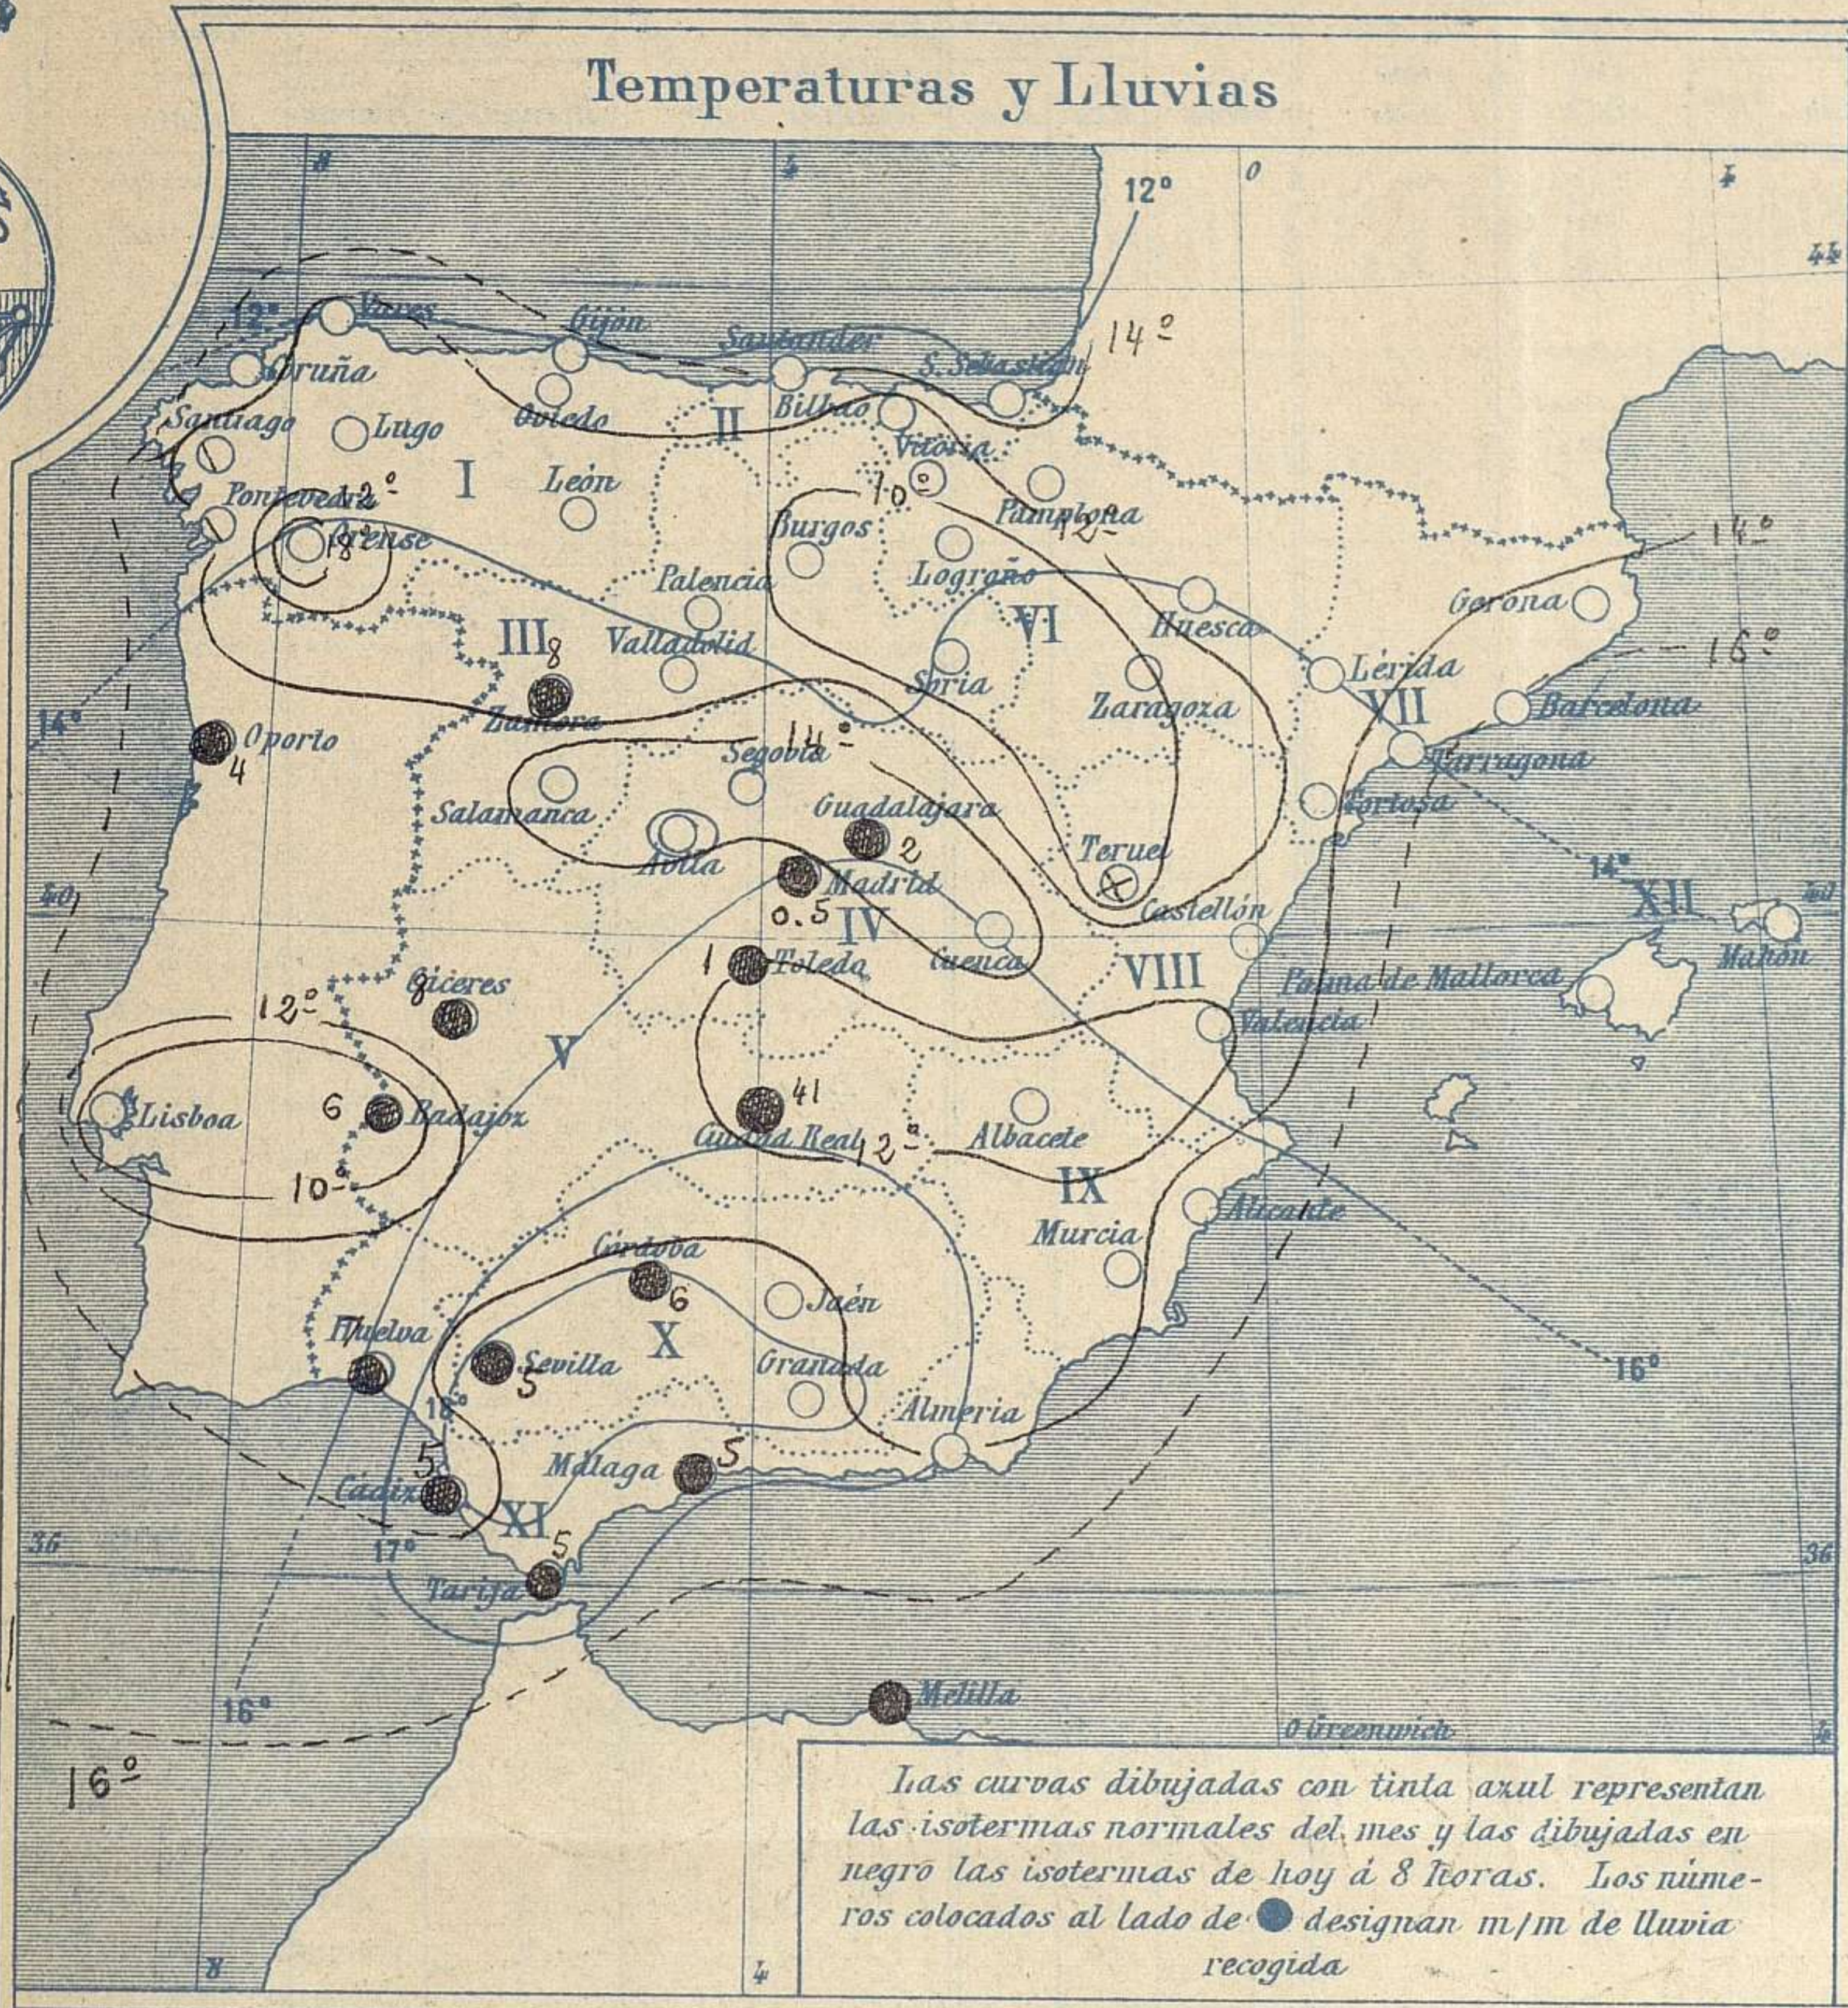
Temperaturas y Lluvias

8
4
0
4
12°
44
12°
Vares
Gijón
Santander
S. Sebastián
14°
Coruña
Bilbao
Santiago
Lugo
Oviedo
II
Vitoria
I
León
10°
Pamplona
Pontevedra
12°
Burgos
12°
Orense
18
Palencia
Logroño
14°
III
8
Valladolid
VI
Huesca
Gerona
Soria
Lérida
16°
14°
Oporto
Zamora
Zaragoza
VII
Barcelona
4
14°
Segovia
Tarragona
Salamanca
Guadalajara
2
Tortosa
Ávila
Teruel
40
Madrid
Castellón
14°
XII
40
0.5
IV
Mahón
1
Toledo
Cuenca
VIII
Cáceres
8
Palma de Mallorca
12°
V
Valencia
6
Lisboa
Badajoz
41
10°
Ciudad Real
12°
Albacete
IX
Alicante
Murcia
Córdoba
6
Jaén
X
Huelva
Sevilla
5
Granada
18°
16°
Almería
5
Málaga
5
Cádiz
XI
36
17°
5
36
Tarifa
16°
Melilla
0 Greenwich
16°
8
4

Las curvas dibujadas con tinta azul representan las isotermas normales del mes y las dibujadas en negro las isotermas de hoy á 8 horas. Los números colocados al lado de ● designan m/m de lluvia recogida